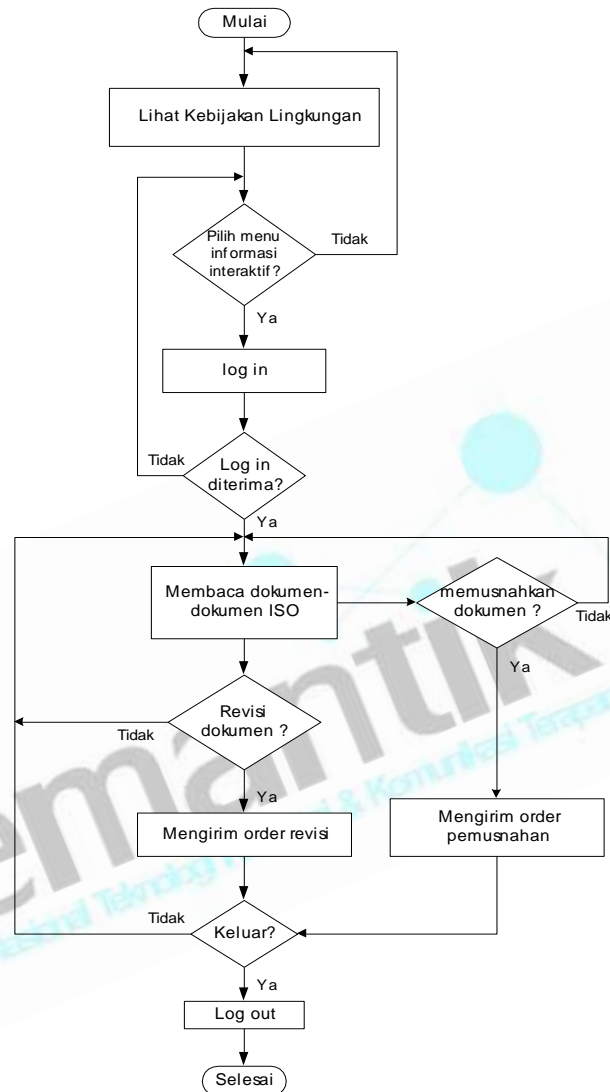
Mulai

Lihat Kebijakan Lingkungan

Pilih menu informasi interaktif?

Tidak

Ya

log in

Tidak

Log in diterima?

Ya

Membaca dokumen-dokumen ISO

memusnahkan dokumen ?

Tidak

Ya

Revisi dokumen ?

Tidak

Ya

Mengirim order revisi

Mengirim order pemusnahan

Tidak

Keluar?

Ya

Log out

Selesai

emantik

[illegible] Teknologi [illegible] & Komunikasi Terapan